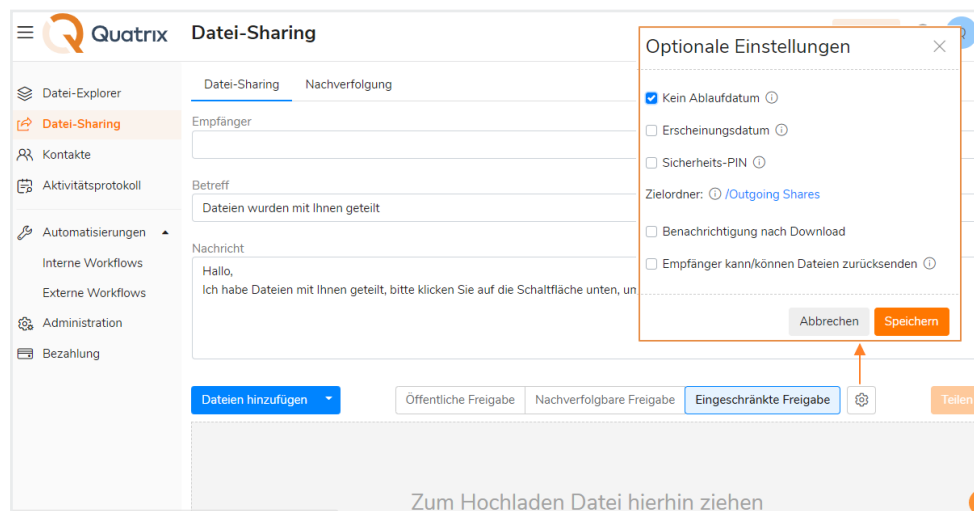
Quatrix

Datei-Sharing

Datei-Explorer
Datei-Sharing
Kontakte
Aktivitätsprotokoll
Automatisierungen
Interne Workflows
Externe Workflows
Administration
Bezahlung

Datei-Sharing
Nachverfolgung

Empfänger

Betreff
Dateien wurden mit Ihnen geteilt

Nachricht
Hallo,
Ich habe Dateien mit Ihnen geteilt, bitte klicken Sie auf die Schaltfläche unten, um

Dateien hinzufügen
Öffentliche Freigabe
Nachverfolgbare Freigabe
Eingeschränkte Freigabe
Teilen

Zum Hochladen Datei hierhin ziehen

Optionale Einstellungen
Kein Ablaufdatum
Erscheinungsdatum
Sicherheits-PIN
Zielordner: /Outgoing Shares
Benachrichtigung nach Download
Empfänger kann/können Dateien zurücksenden
Abbrechen
Speichern